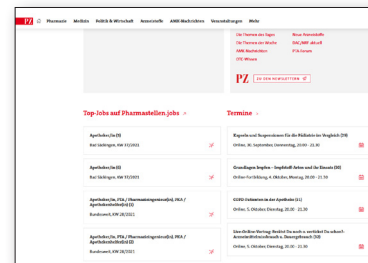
PZ Pharmazie Medizin Politik & Wirtschaft Arzneistoffe ABDA-Nachrichten Veranstaltungen Mehr

Die Themen des Tages
Die Themen der Woche
ABDA-Nachrichten
OTC-Wissen

Neue Arzneistoffe
DAC/NRF aktuell
PTA-Forum

PZ ZU DEN NEWSLETTERN

Top-Jobs auf Pharmastellen.jobs

Apotheker/in (5)
Bad Säckingen, KW 37/2021

Apotheker/in (5)
Bad Säckingen, KW 37/2021

Apotheker/in, PTA / Pharmazieingenieur(in), PKA / Apothekenhelfer(in) (2)
Bundesweit, KW 28/2021

Apotheker/in, PTA / Pharmazieingenieur(in), PKA / Apothekenhelfer(in) (2)
Bundesweit, KW 28/2021

Termine

Kapseln und Suspensionen für die Pädiatrie im Vergleich (59)
Online, 30. September, Donnerstag, 20:00 - 21:30

Grundlagen Impfen - Impfstoff-Arten und ihr Einsatz (80)
Online-Fortbildung, 4. Oktober, Montag, 20:00 - 21:30

COPD-Inhalation in der Apotheke (11)
Online, 5. Oktober, Dienstag, 20:00 - 21:30

Live-Online-Vortrag: Bezahl Du auch so ärztlich? Du schaust Arzneimittelwechselwirkung & Dosisgeprüft (58)
Online, 5. Oktober, Dienstag, 20:00 - 21:30